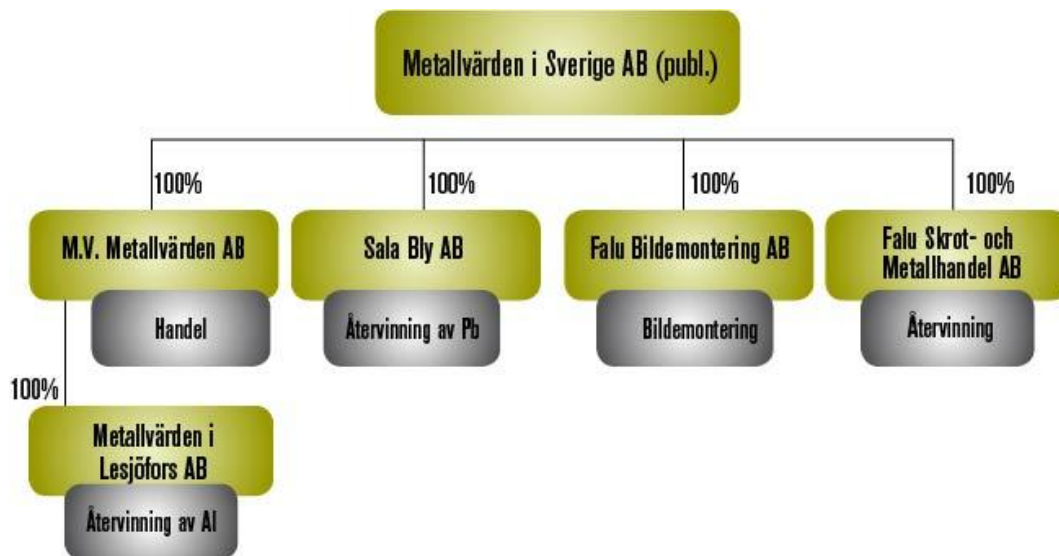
Metallvärden i Sverige AB (publ.)

100%

M.V. Metallvärden AB

Handel

100%

Metallvärden i Lesjöfors AB

Återvinning av Al

100%

Sala Bly AB

Återvinning av Pb

100%

Falu Bildemontering AB

Bildemontering

100%

Falu Skrot- och Metallhandel AB

Återvinning